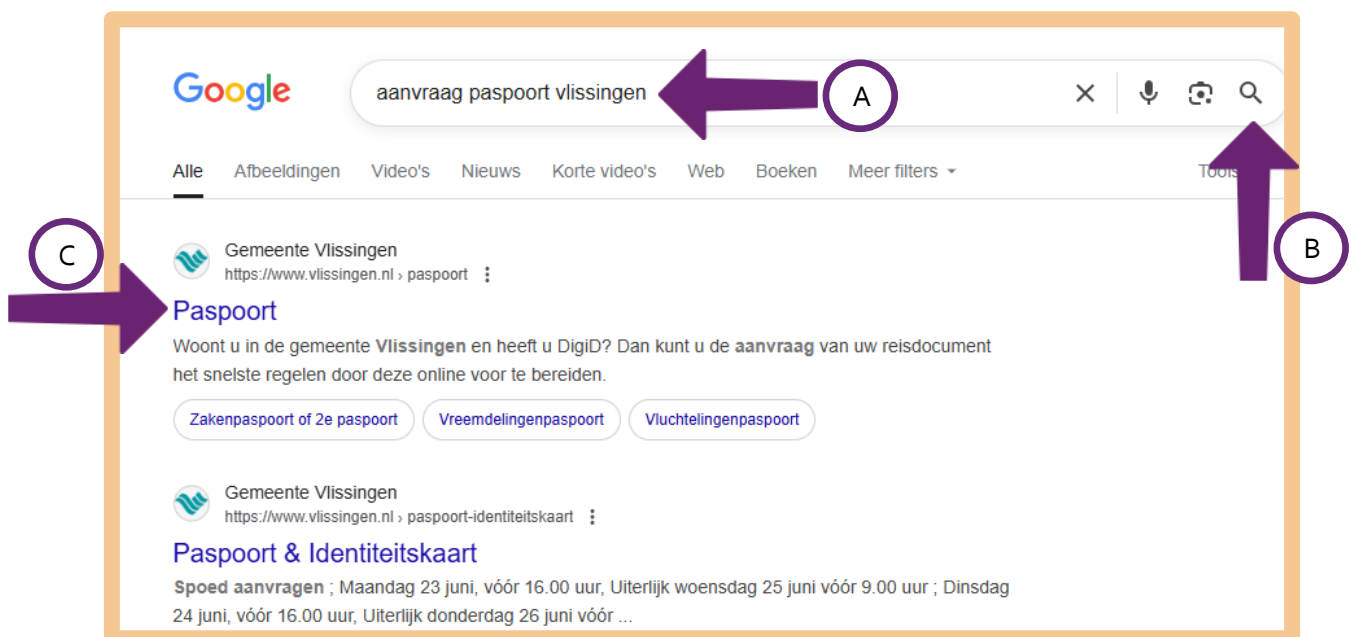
Google

aanvraag paspoort vlissingen

A

Alle Afbeeldingen Video's Nieuws Korte video's Web Boeken Meer filters

Tools

B

C

Gemeente Vlissingen
https://www.vlissingen.nl › paspoort

Paspoort

Woont u in de gemeente Vlissingen en heeft u DigiD? Dan kunt u de aanvraag van uw reisdocument het snelste regelen door deze online voor te bereiden.

Zakenpaspoort of 2e paspoort Vreemdelingenpaspoort Vluchtelingenpaspoort

Gemeente Vlissingen
https://www.vlissingen.nl › paspoort-identiteitskaart

Paspoort & Identiteitskaart

Spoed aanvragen ; Maandag 23 juni, vóór 16.00 uur, Uiterlijk woensdag 25 juni vóór 9.00 uur ; Dinsdag 24 juni, vóór 16.00 uur, Uiterlijk donderdag 26 juni vóór ...